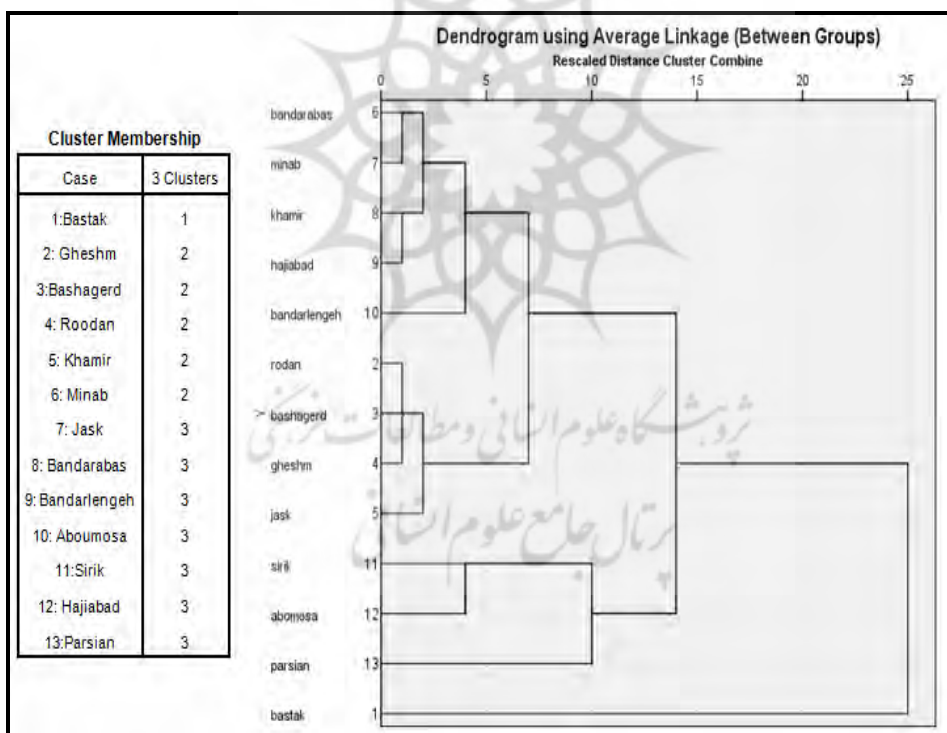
Cluster Membership

| Case | 3 Clusters |
|---|---|
| 1:Bastak | 1 |
| 2: Gheshm | 2 |
| 3:Bashagerd | 2 |
| 4: Roodan | 2 |
| 5: Khamir | 2 |
| 6: Minab | 2 |
| 7: Jask | 3 |
| 8: Bandarabas | 3 |
| 9: Bandarlengeh | 3 |
| 10: Aboumosa | 3 |
| 11:Sirik | 3 |
| 12: Hajiabad | 3 |
| 13:Parsian | 3 |

Dendrogram using Average Linkage (Between Groups)
Rescaled Distance Cluster Combine

0 5 10 15 20 25

bandarabas 6
minab 7
khamir 8
hajiabad 9
bandarlengeh 10
rodan 2
bashagerd 3
gheshm 4
jask 5
sirik 11
abomosa 12
parsian 13
bastak 1

پژوهشگاه علوم انسانی و مطالعات فرهنگی
پرتال جامع علوم انسانی